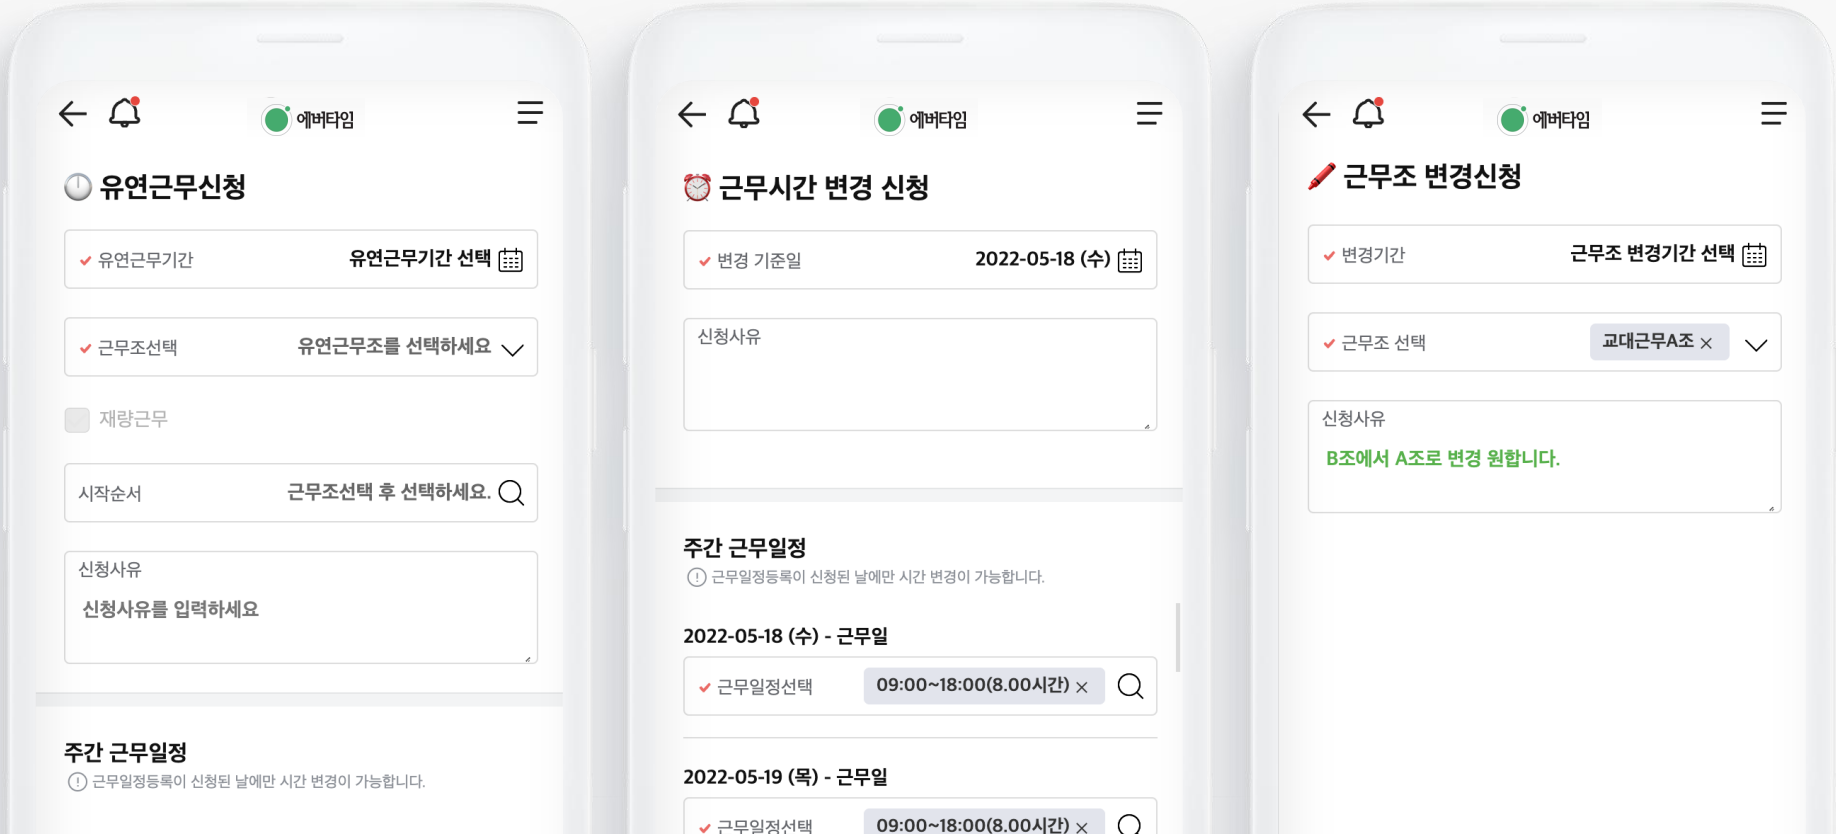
에버타임

유연근무신청

✔ 유연근무기간 유연근무기간 선택

✔ 근무조선택 유연근무조를 선택하세요

재량근무

시작순서 근무조선택 후 선택하세요.

신청사유
신청사유를 입력하세요

주간 근무일정
근무일정등록이 신청된 날에만 시간 변경이 가능합니다.

에버타임

근무시간 변경 신청

✔ 변경 기준일 2022-05-18 (수)

신청사유

주간 근무일정
근무일정등록이 신청된 날에만 시간 변경이 가능합니다.

2022-05-18 (수) - 근무일
✔ 근무일정선택 09:00~18:00(8.00시간) ×

2022-05-19 (목) - 근무일
✔ 근무일정선택 09:00~18:00(8.00시간) ×

에버타임

근무조 변경신청

✔ 변경기간 근무조 변경기간 선택

✔ 근무조 선택 교대근무A조 ×

신청사유
B조에서 A조로 변경 원합니다.